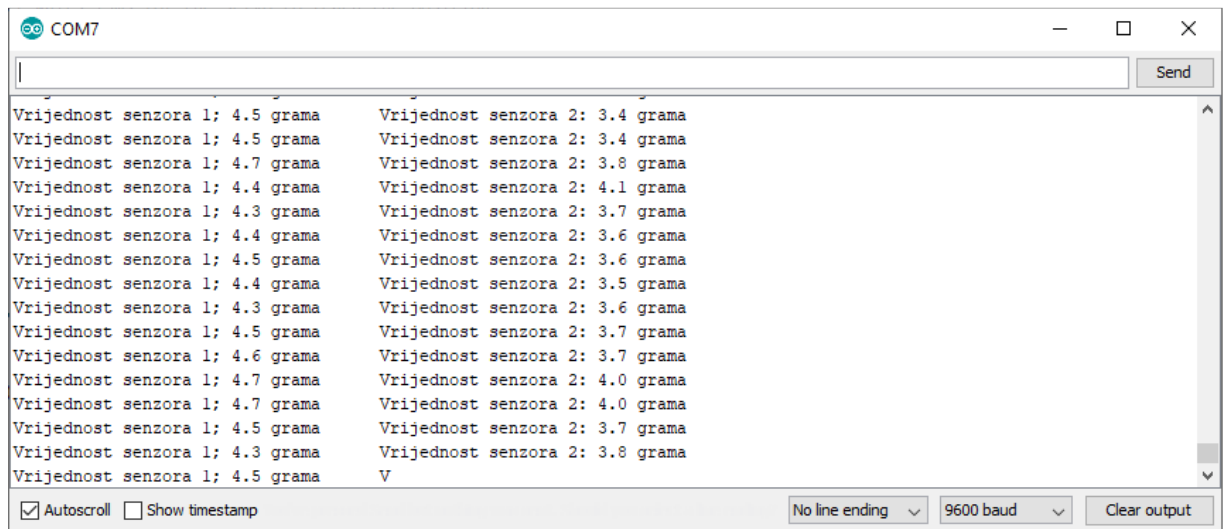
COM7

Send

Vrijednost senzora 1; 4.5 grama Vrijednost senzora 2: 3.4 grama
Vrijednost senzora 1; 4.5 grama Vrijednost senzora 2: 3.4 grama
Vrijednost senzora 1; 4.7 grama Vrijednost senzora 2: 3.8 grama
Vrijednost senzora 1; 4.4 grama Vrijednost senzora 2: 4.1 grama
Vrijednost senzora 1; 4.3 grama Vrijednost senzora 2: 3.7 grama
Vrijednost senzora 1; 4.4 grama Vrijednost senzora 2: 3.6 grama
Vrijednost senzora 1; 4.5 grama Vrijednost senzora 2: 3.6 grama
Vrijednost senzora 1; 4.4 grama Vrijednost senzora 2: 3.5 grama
Vrijednost senzora 1; 4.3 grama Vrijednost senzora 2: 3.6 grama
Vrijednost senzora 1; 4.5 grama Vrijednost senzora 2: 3.7 grama
Vrijednost senzora 1; 4.6 grama Vrijednost senzora 2: 3.7 grama
Vrijednost senzora 1; 4.7 grama Vrijednost senzora 2: 4.0 grama
Vrijednost senzora 1; 4.7 grama Vrijednost senzora 2: 4.0 grama
Vrijednost senzora 1; 4.5 grama Vrijednost senzora 2: 3.7 grama
Vrijednost senzora 1; 4.3 grama Vrijednost senzora 2: 3.8 grama
Vrijednost senzora 1; 4.5 grama V

Autoscroll Show timestamp No line ending 9600 baud Clear output